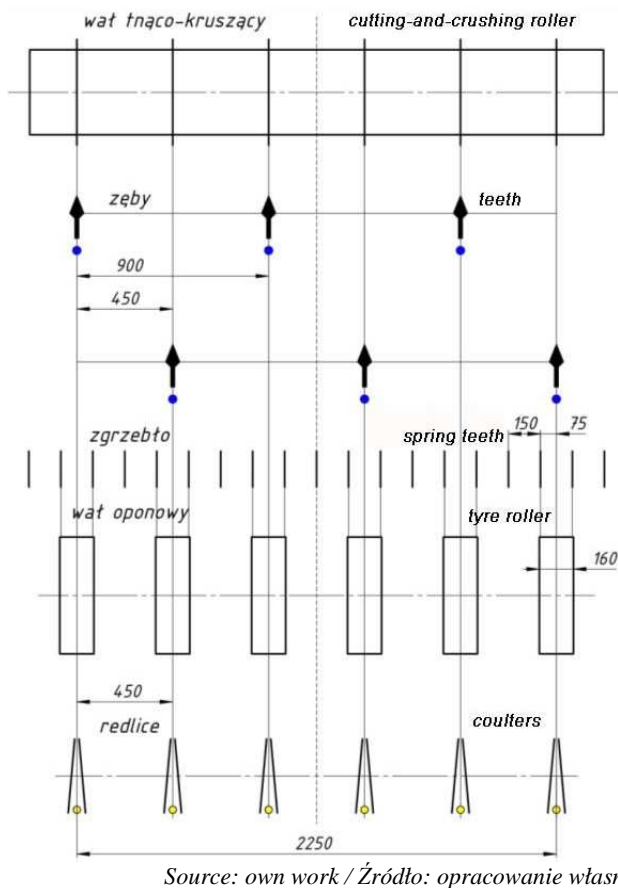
wał tnąco-kruszący

cutting-and-crushing roller

zęby

teeth

900

450

zgrzebło

spring teeth

150

75

wał oponowy

tyre roller

160

450

redlice

coulters

2250

Source: own work / Źródło: opracowanie własn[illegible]